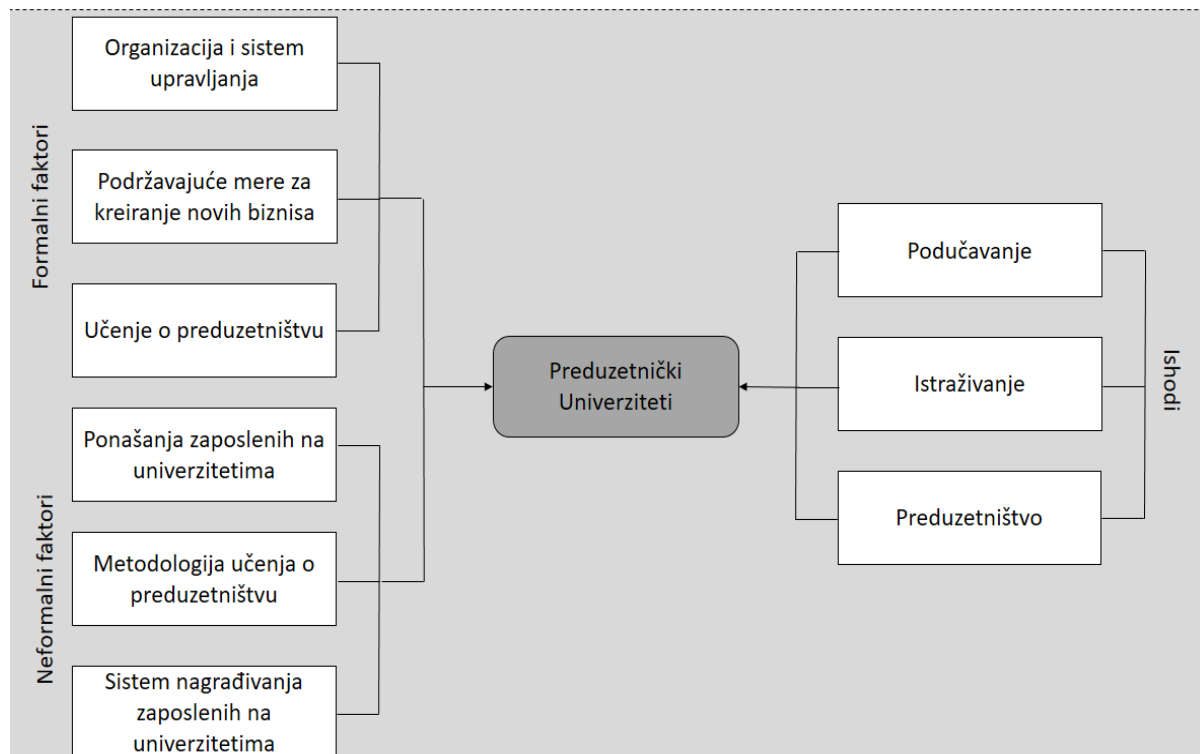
Formalni faktori

Organizacija i sistem upravljanja

Podržavajuće mere za kreiranje novih biznisa

Učenje o preduzetništvu

Neformalni faktori

Ponašanja zaposlenih na univerzitetima

Metodologija učenja o preduzetništvu

Sistem nagrađivanja zaposlenih na univerzitetima

Preduzetnički Univerziteti

Podučavanje

Istraživanje

Preduzetništvo

Ishodi